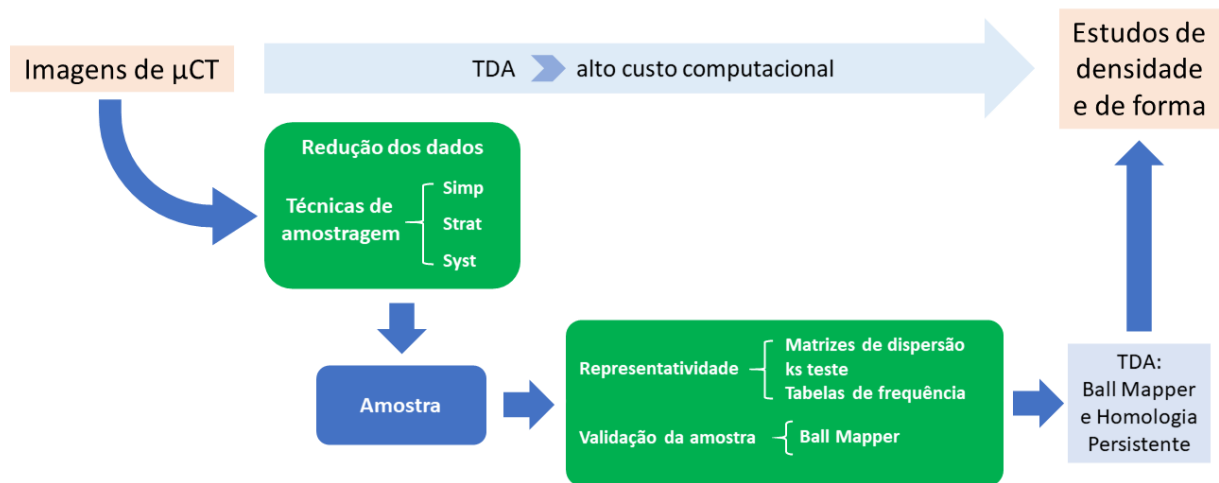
Imagens de µCT

TDA alto custo computacional

Estudos de densidade e de forma

Redução dos dados

Técnicas de amostragem

Simp

Strat

Syst

Amostra

Representatividade

Matrizes de dispersão

ks teste

Tabelas de frequência

Validação da amostra

Ball Mapper

TDA:
Ball Mapper
e Homologia
Persistente